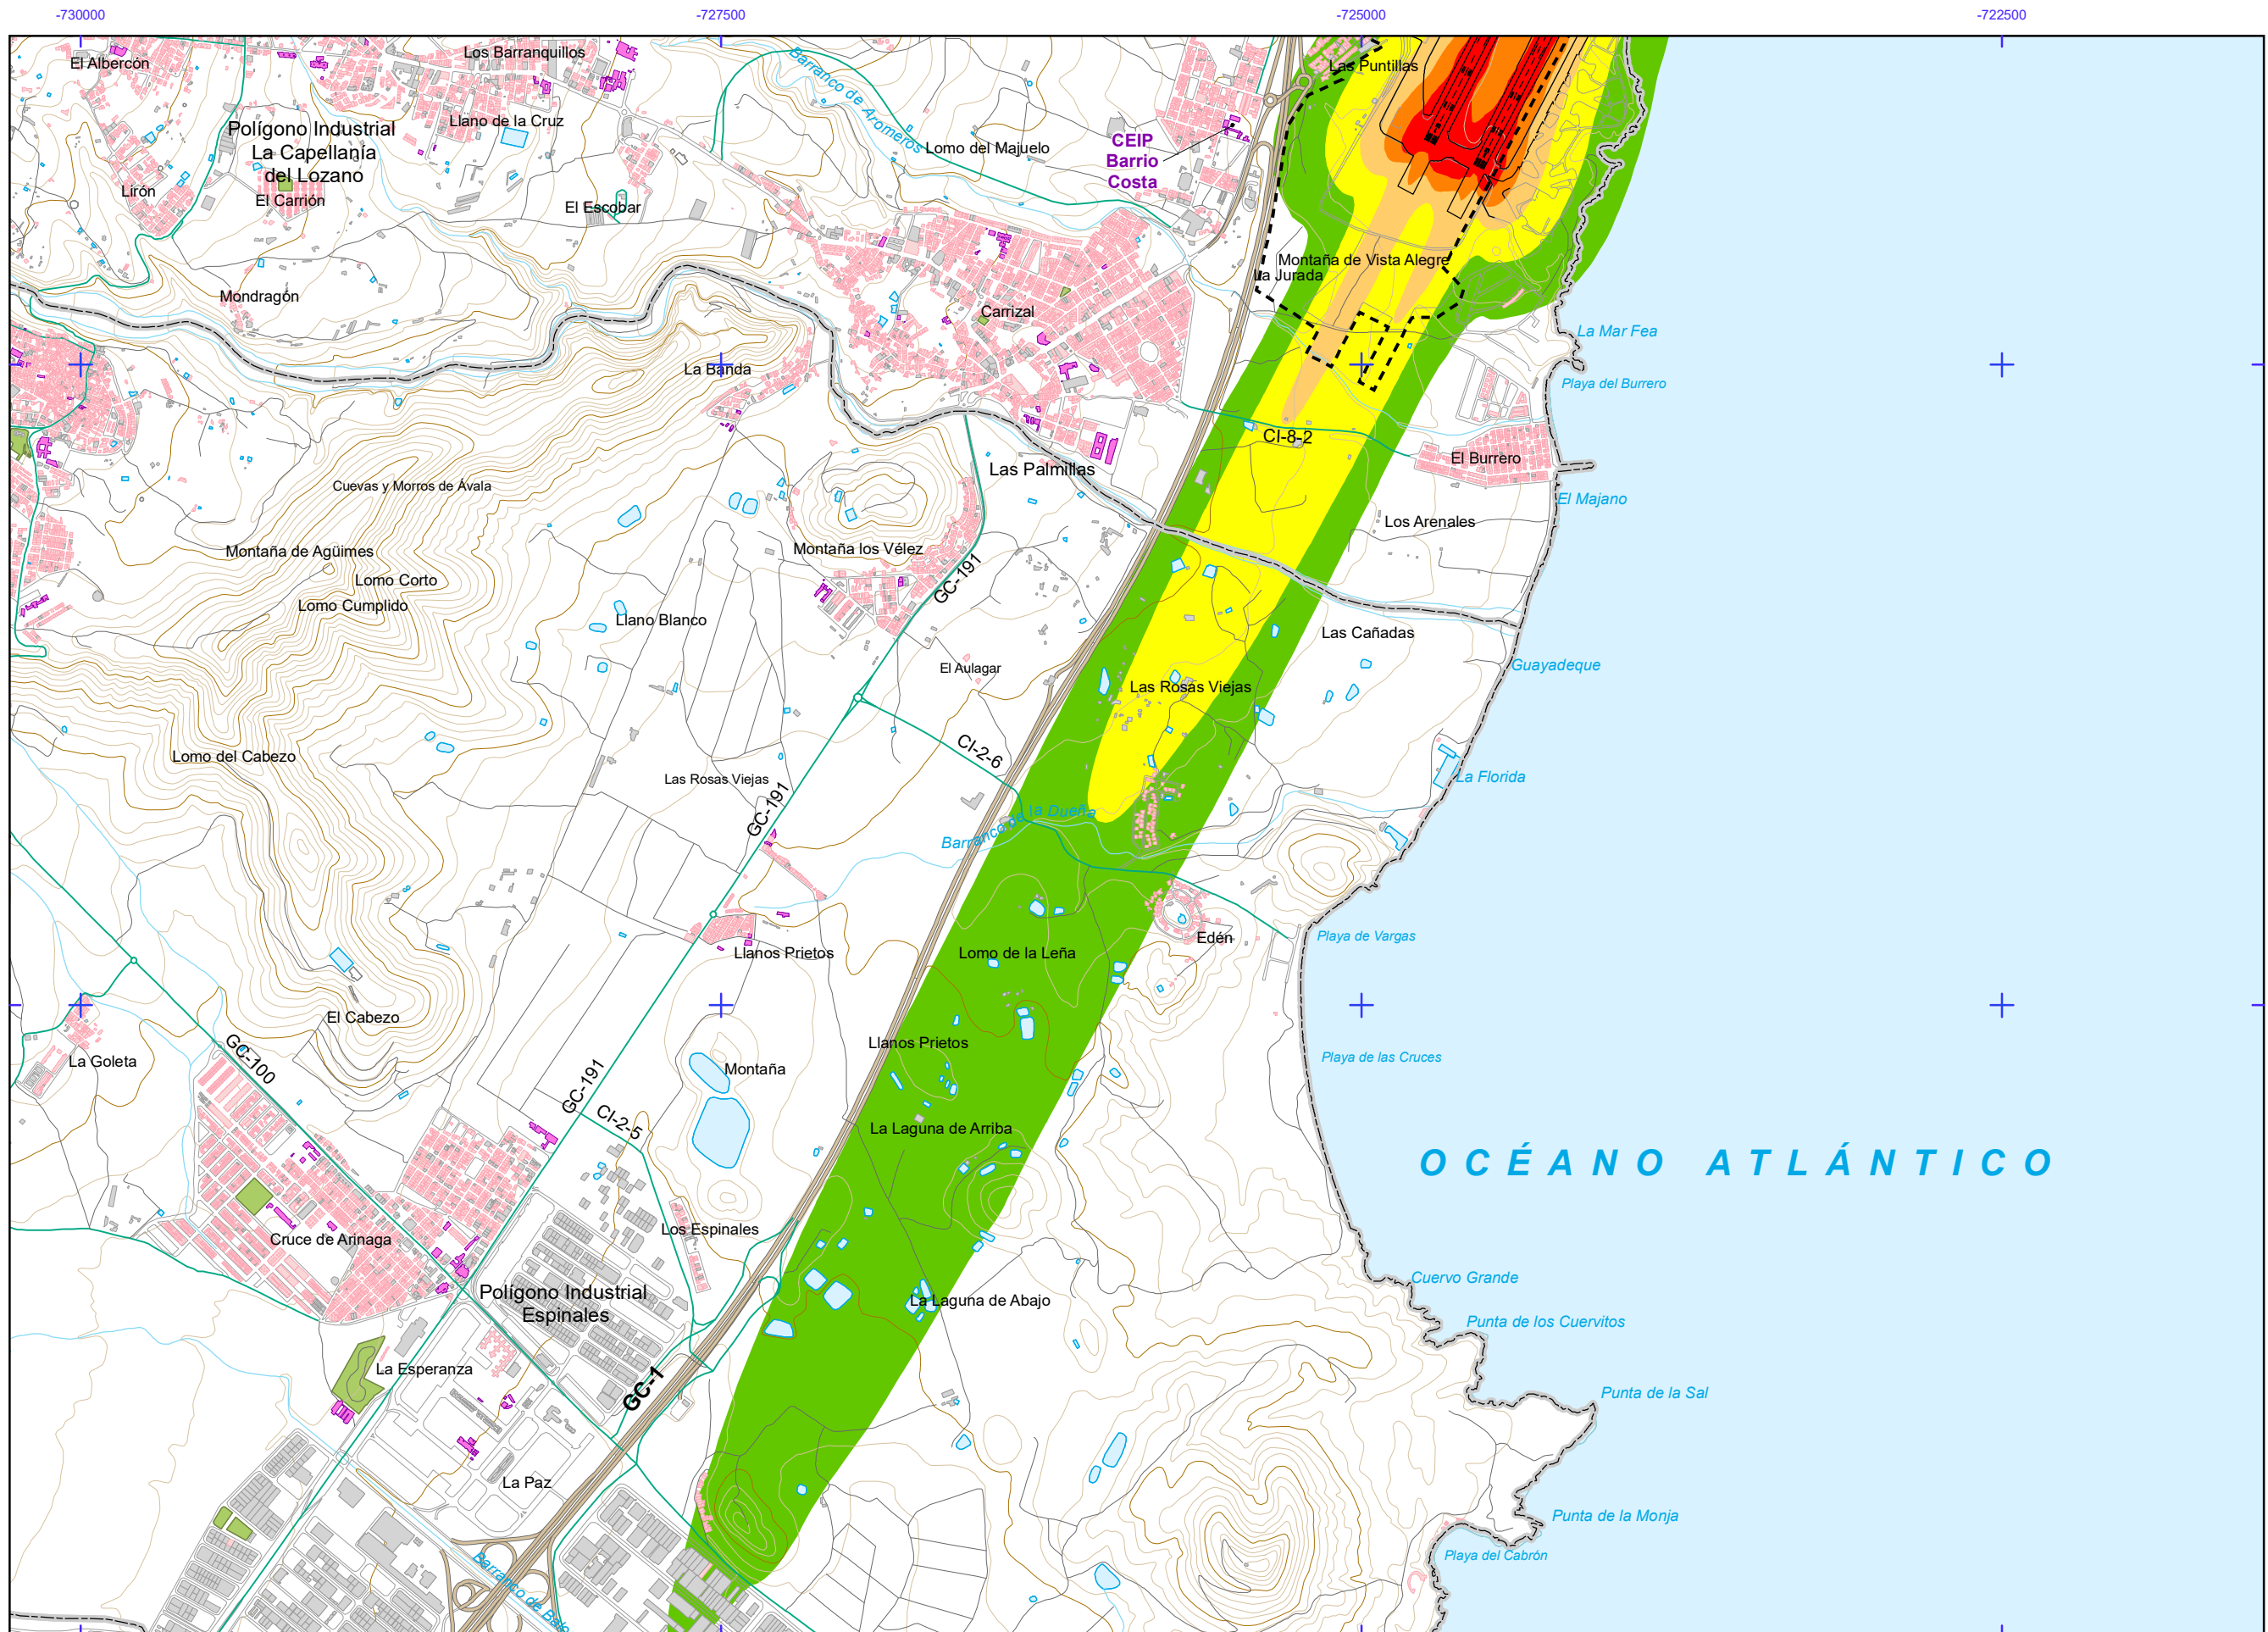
-730000
-727500
-725000
-722500

El Albercón
Los Barranquillos
Polígono Industrial La Capellanía del Lozano
Llano de la Cruz
Barranco de Aromeros
Lomo del Majuelo
CEIP Barrio Costa
Las Puntillas
Lirón
El Carrión
El Escobar
Montaña de Vista Alegre
la Jurada
Mondragón
Carrizal
La Mar Fea
La Banda
Playa del Burrero
CI-8-2
El Burrero
Las Palmillas
Cuevas y Morros de Ávala
El Majano
Los Arenales
Montaña de Agüimes
Montaña los Vélez
GC-191
Lomo Corto
Lomo Cumplido
Llano Blanco
Las Cañadas
El Aulagar
Guayadeque
Las Rosas Viejas
CI-2-6
Lomo del Cabezo
Las Rosas Viejas
La Florida
GC-191
Barranco de la Dueña
Playa de Vargas
Edén
Llanos Prietos
Lomo de la Leña
El Cabezo
La Goleta
GC-100
Llanos Prietos
Playa de las Cruces
Montaña
GC-191
CI-2-5
La Laguna de Arriba
OCÉANO ATLÁNTICO
Los Espinales
Cruce de Arinaga
Cuervo Grande
Polígono Industrial Espinales
La Laguna de Abajo
Punta de los Cuervitos
La Esperanza
GC-1
Punta de la Sal
La Paz
Punta de la Monja
Playa del Cabrón
Barranco de Balos